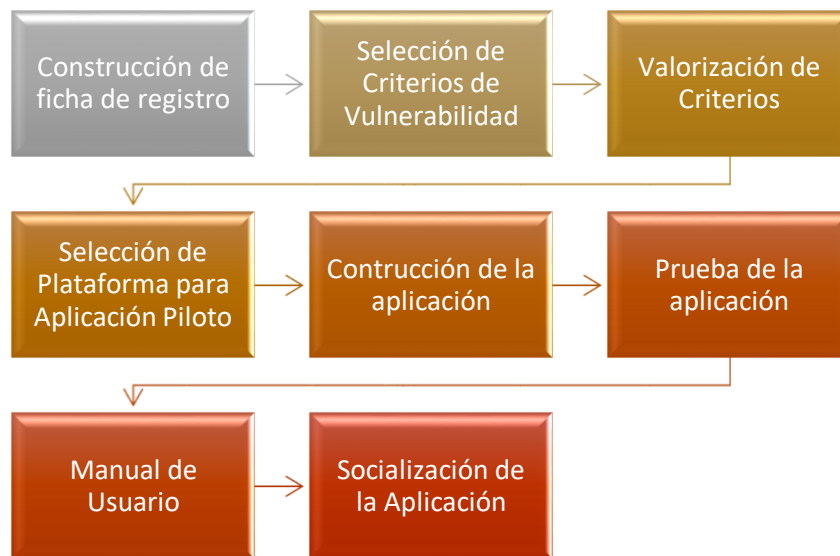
Construcción de ficha de registro

Selección de Criterios de Vulnerabilidad

Valorización de Criterios

Selección de Plataforma para Aplicación Piloto

Contrucción de la aplicación

Prueba de la aplicación

Manual de Usuario

Socialización de la Aplicación